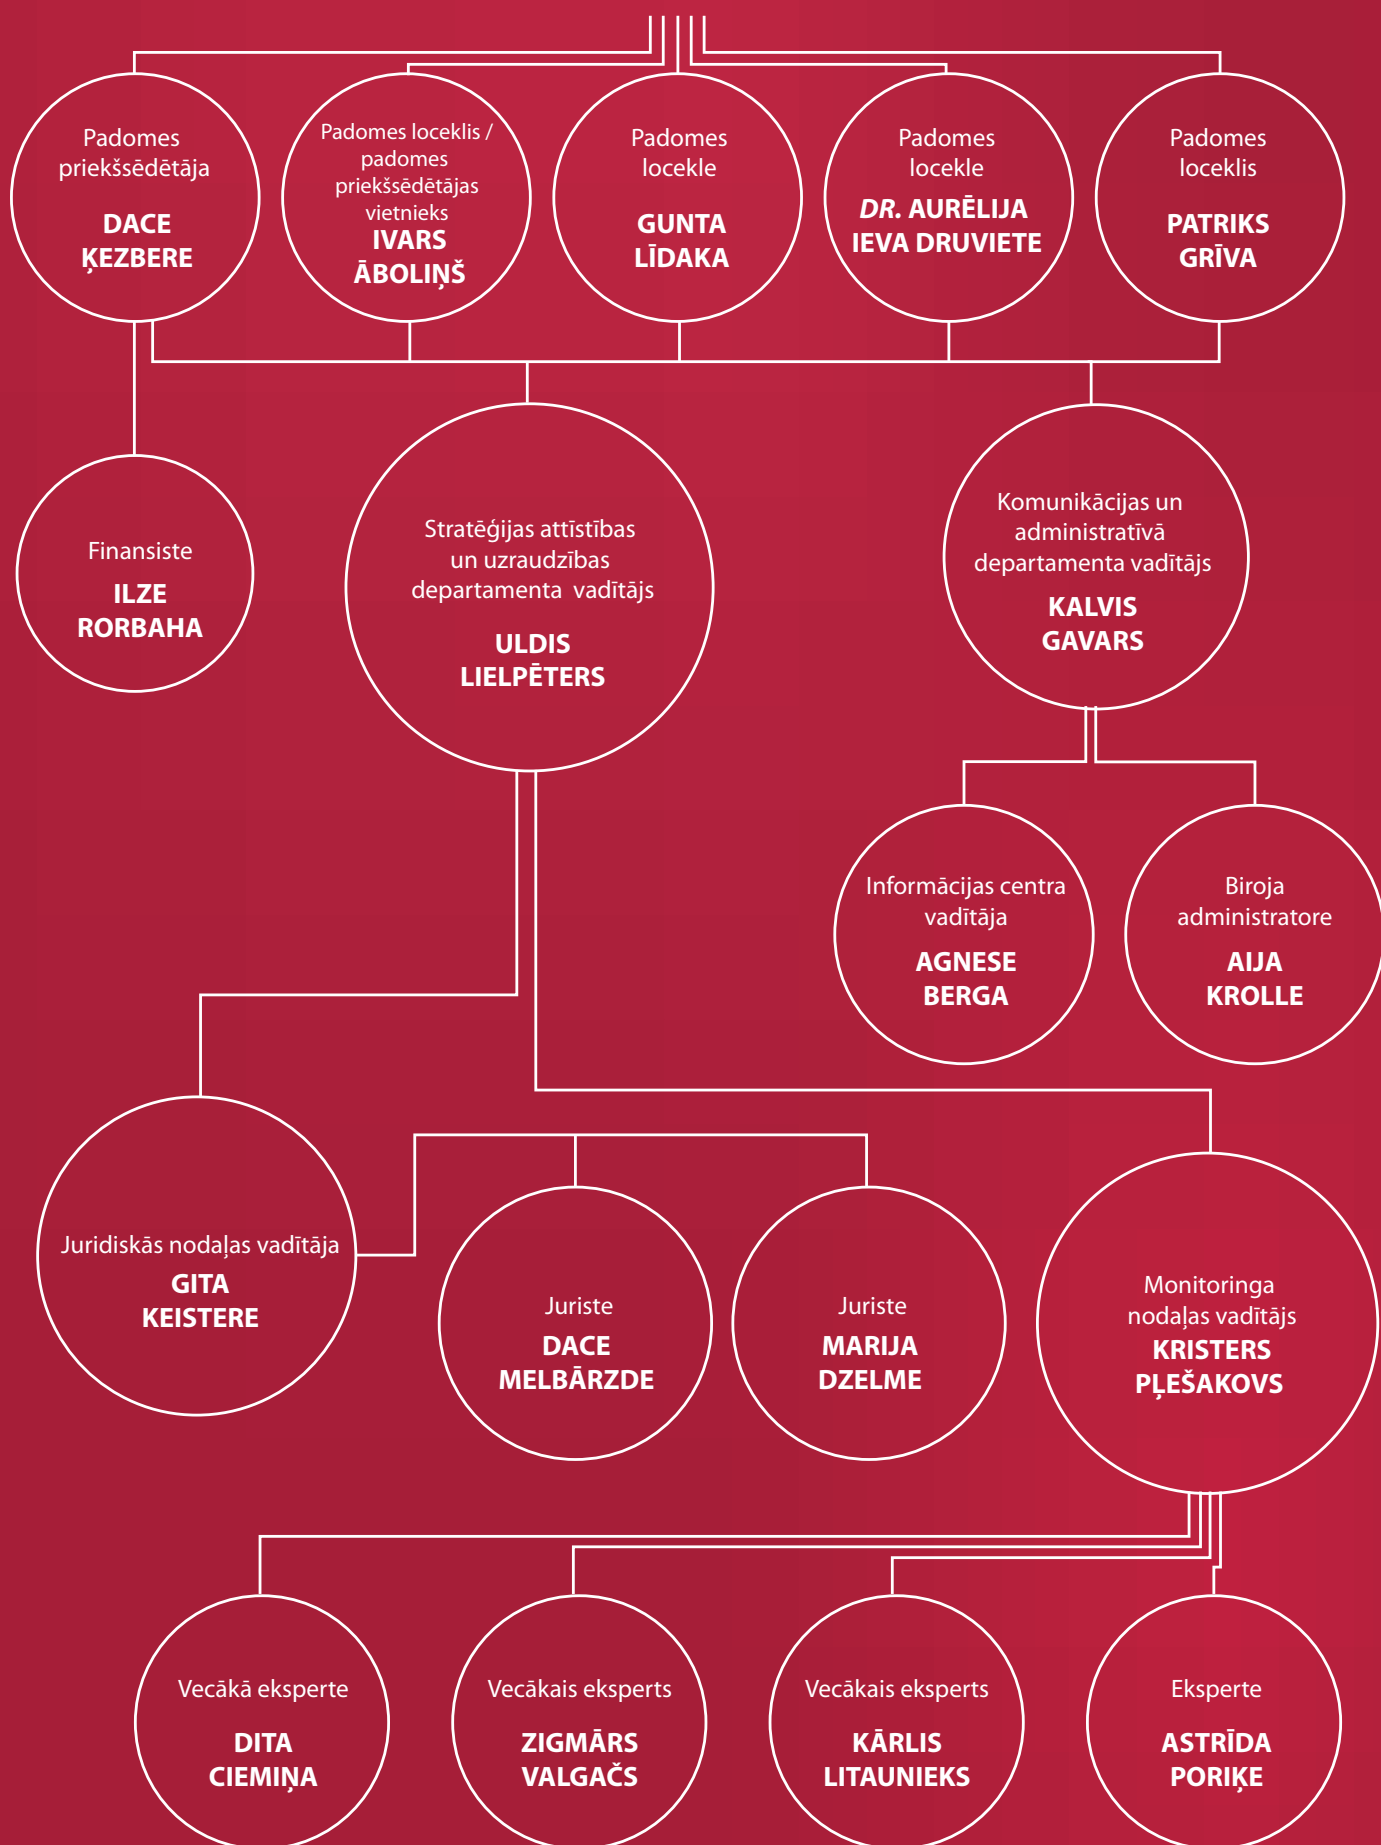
Padomes priekšsēdētāja
DACE ĶEZBERE

Padomes loceklis / padomes priekšsēdētājas vietnieks
IVARS ĀBOLIŅŠ

Padomes locekle
GUNTA LĪDAKA

Padomes locekle
DR. AURĒLIJA IEVA DRUVIETE

Padomes loceklis
PATRIKS GRĪVA

Finansiste
ILZE RORBAHA

Stratēģijas attīstības un uzraudzības departamenta vadītājs
ULDIS LIELPĒTERS

Komunikācijas un administratīvā departamenta vadītājs
KALVIS GAVARS

Informācijas centra vadītāja
AGNESE BERGA

Biroja administratore
AIJA KROLLE

Juridiskās nodaļas vadītāja
GITA KEISTERE

Juriste
DACE MELBĀRZDE

Juriste
MARIJA DZELME

Monitoringa nodaļas vadītājs
KRISTERS PĻEŠAKOVS

Vecākā eksperte
DITA CIEMIŅA

Vecākais eksperts
ZIGMĀRS VALGAČS

Vecākais eksperts
KĀRLIS LITAUNIEKS

Eksperte
ASTRĪDA PORIĶE